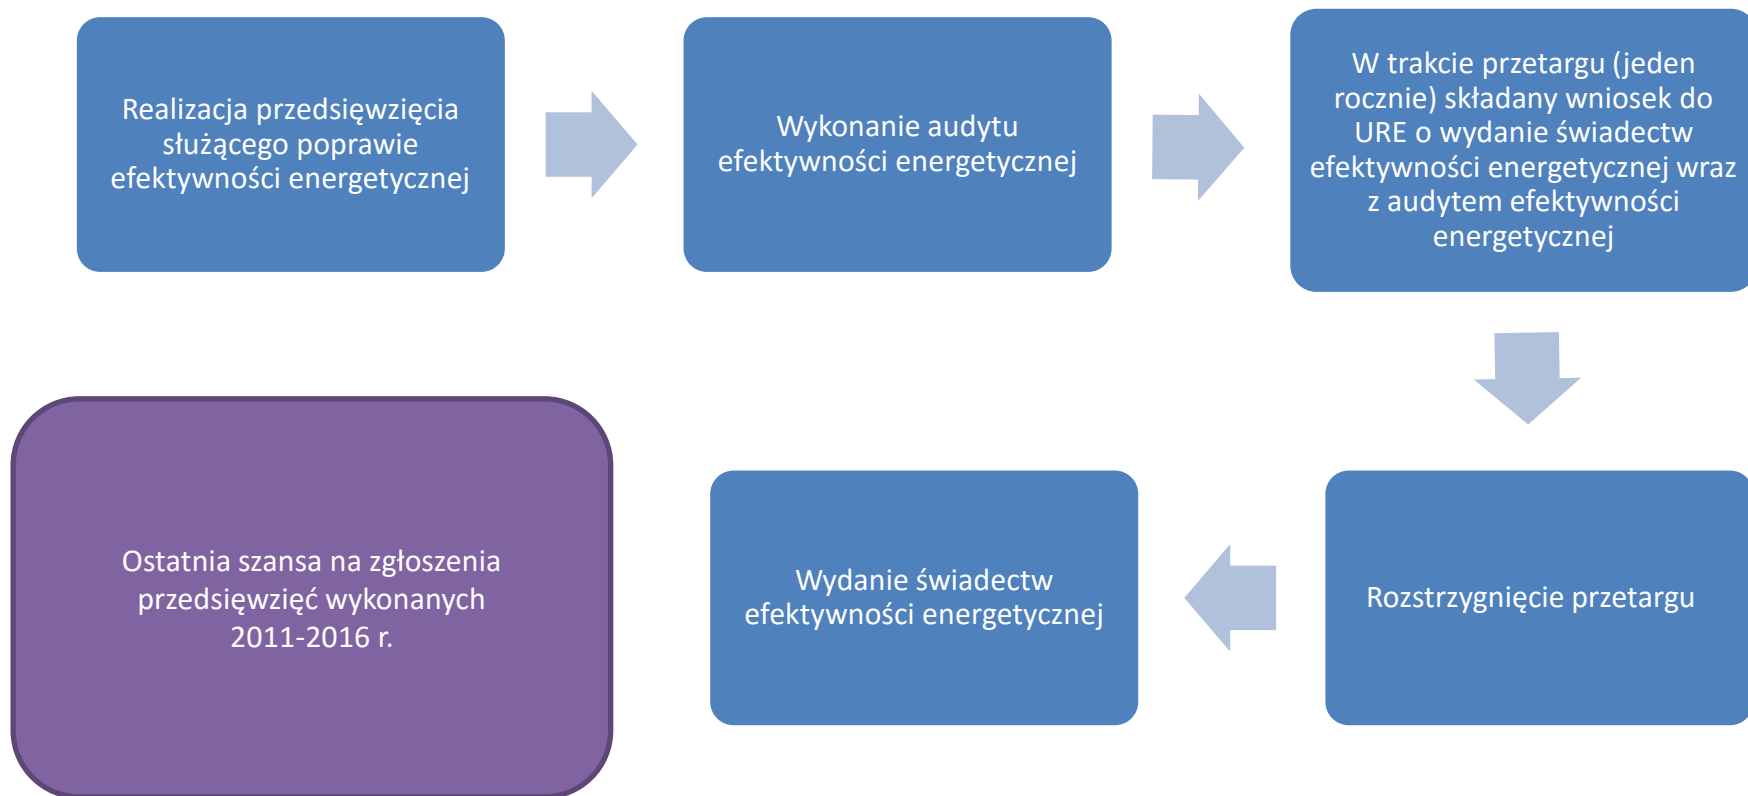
Realizacja przedsięwzięcia służącego poprawie efektywności energetycznej

Wykonanie audytu efektywności energetycznej

W trakcie przetargu (jeden rocznie) składany wniosek do URE o wydanie świadectw efektywności energetycznej wraz z audytem efektywności energetycznej

Rozstrzygnięcie przetargu

Wydanie świadectw efektywności energetycznej

Ostatnia szansa na zgłoszenia przedsięwzięć wykonanych 2011-2016 r.